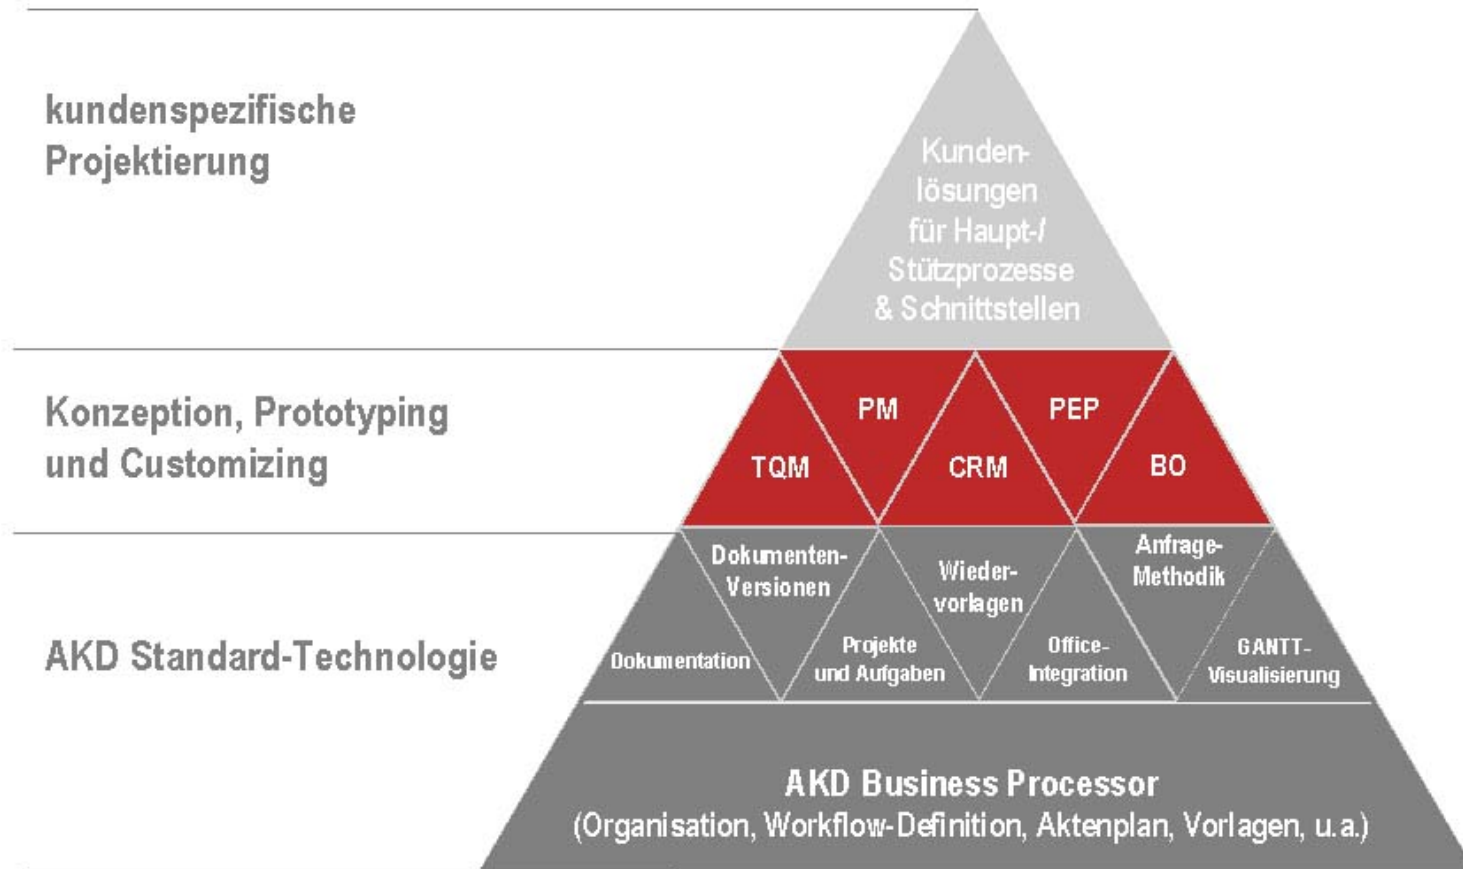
kundenspezifische Projektierung

Kundenlösungen für Haupt-/ Stützprozesse & Schnittstellen

Konzeption, Prototyping und Customizing

PM

PEP

TQM

CRM

BO

AKD Standard-Technologie

Dokumenten-Versionen

Wieder-vorlagen

Anfrage-Methodik

Dokumentation

Projekte und Aufgaben

Office-Integration

GANTT-Visualisierung

AKD Business Processor
(Organisation, Workflow-Definition, Aktenplan, Vorlagen, u.a.)